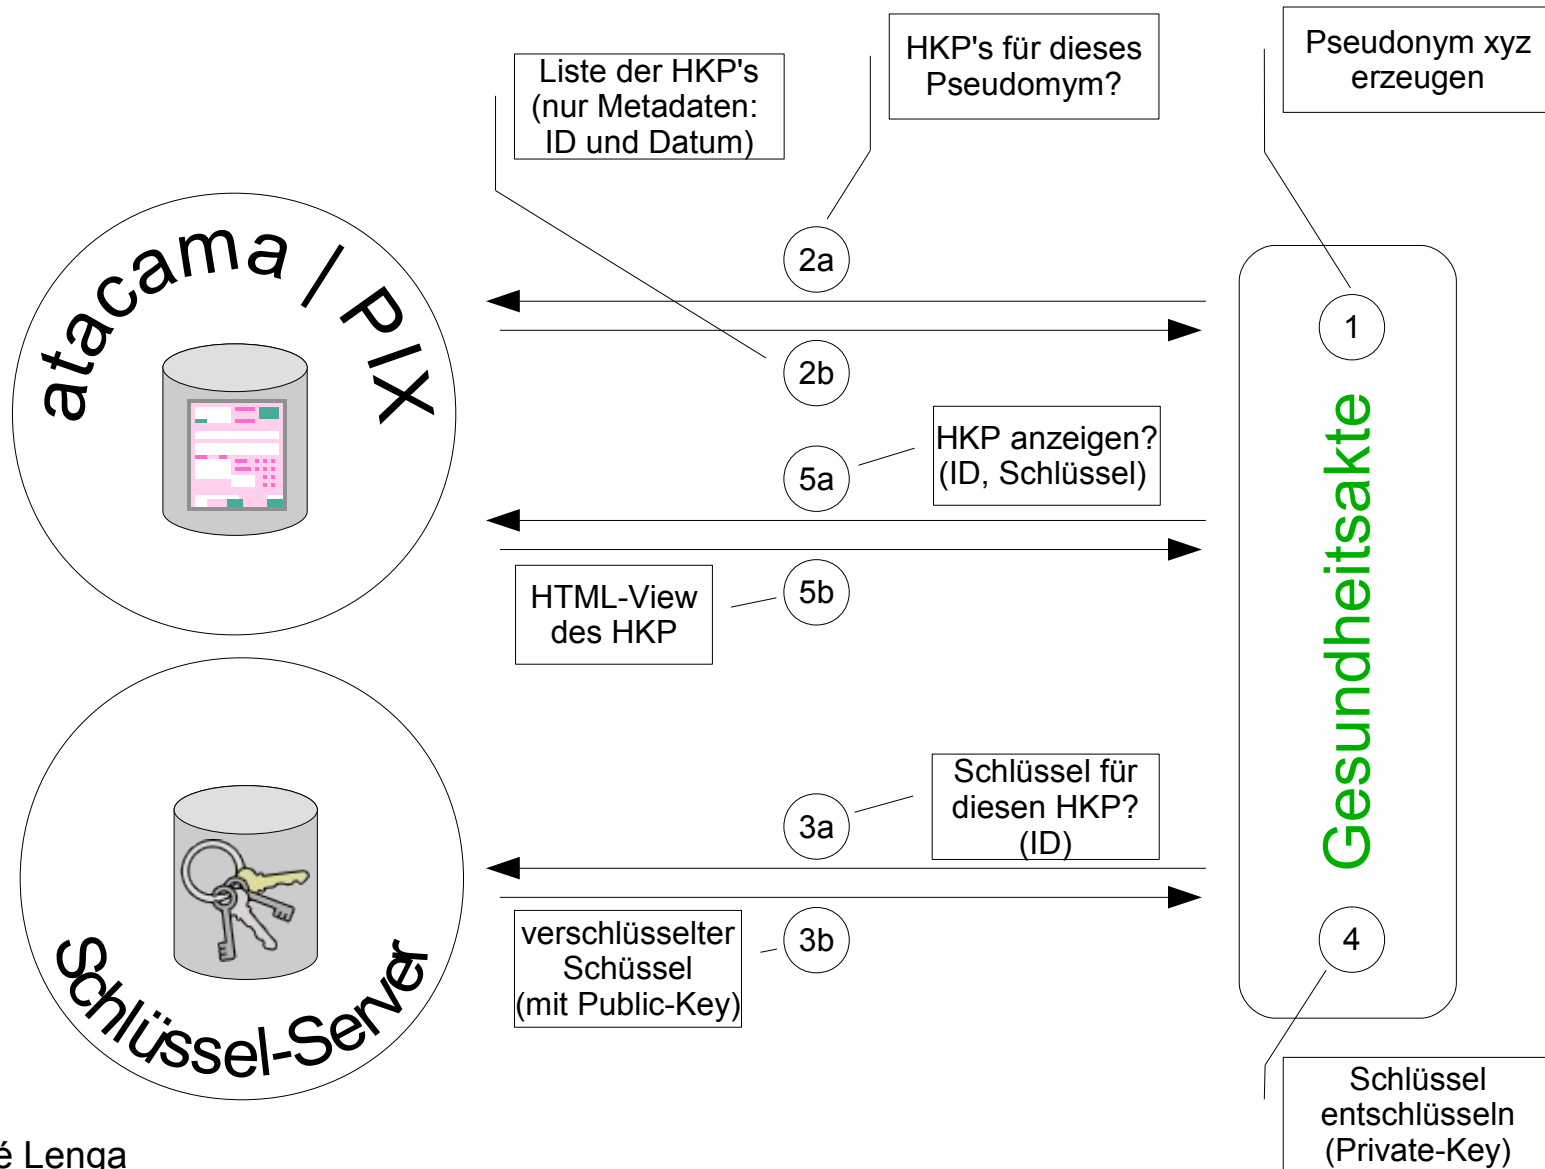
Liste der HKP's (nur Metadaten: ID und Datum)

HKP's für dieses Pseudomym?

Pseudonym xyz erzeugen

atacama / PIX

2a

1

2b

5a

HKP anzeigen? (ID, Schlüssel)

Gesundheitsakte

HTML-View des HKP

5b

Schlüssel für diesen HKP? (ID)

3a

verschlüsselter Schüssel (mit Public-Key)

3b

4

Schlüssel-Server

Schlüssel entschlüsseln (Private-Key)

é Lenga